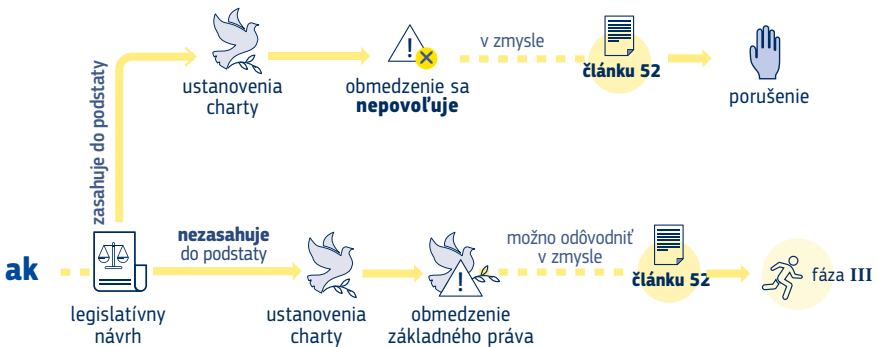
ak

legislatívny návrh

zasahuje do podstaty

ustanovenia charty

obmedzenie sa **nepovoľuje**

v zmysle **článku 52**

porušenie

**nezasahuje** do podstaty

ustanovenia charty

obmedzenie základného práva

možno odôvodniť v zmysle **článku 52**

fáza III